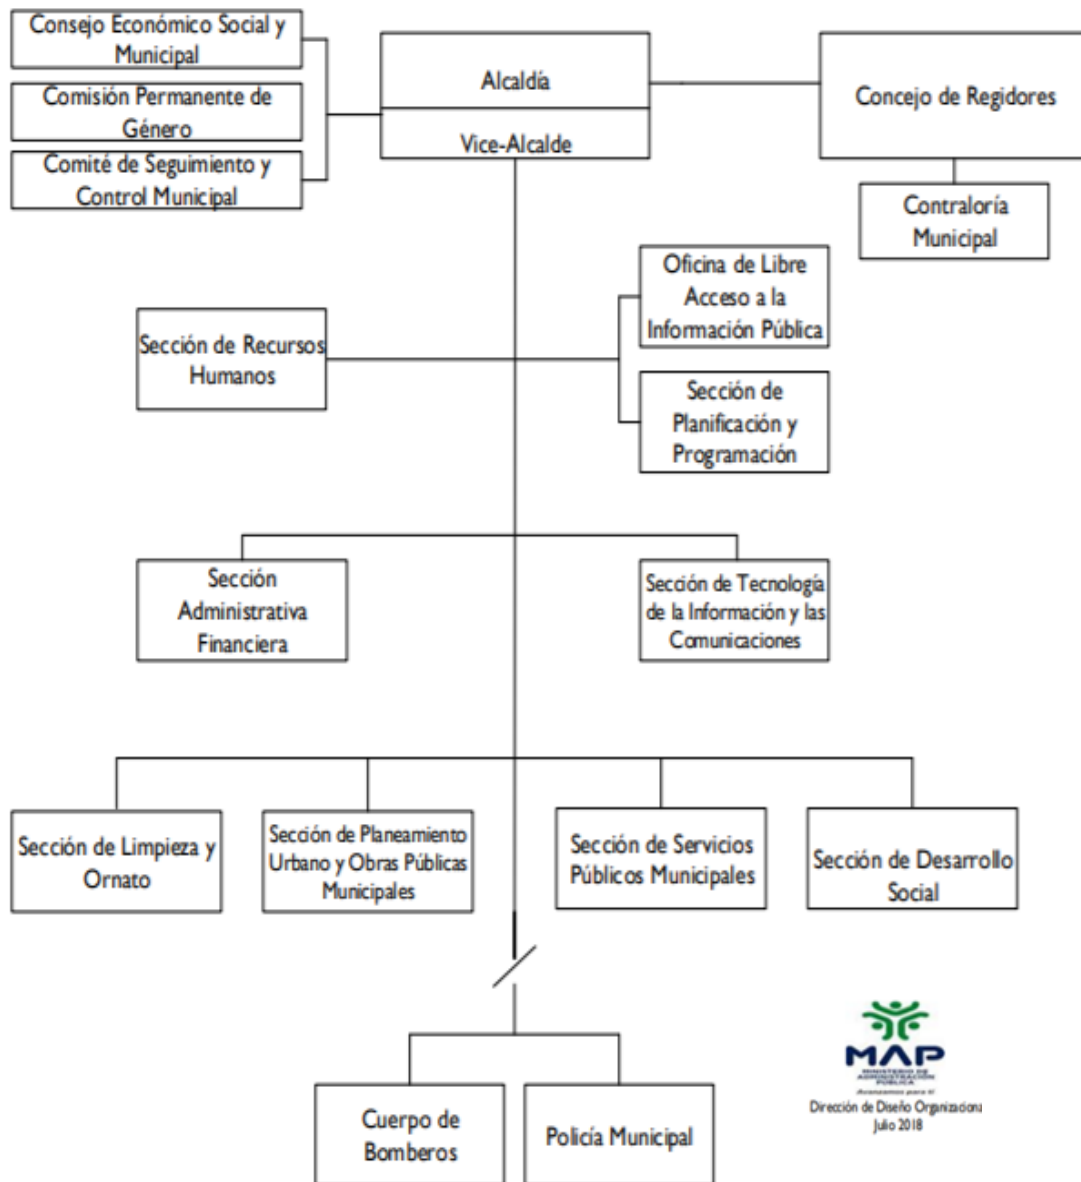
Consejo Económico Social y Municipal

Comisión Permanente de Género

Comité de Seguimiento y Control Municipal

Alcaldía

Vice-Alcalde

Concejo de Regidores

Contraloría Municipal

Oficina de Libre Acceso a la Información Pública

Sección de Recursos Humanos

Sección de Planificación y Programación

Sección Administrativa Financiera

Sección de Tecnología de la Información y las Comunicaciones

Sección de Limpieza y Ornato

Sección de Planeamiento Urbano y Obras Públicas Municipales

Sección de Servicios Públicos Municipales

Sección de Desarrollo Social

Cuerpo de Bomberos

Policía Municipal

MAP
MINISTERIO DE ADMINISTRACIÓN PÚBLICA
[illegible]
Dirección de Diseño Organizaciona
Julio 2018